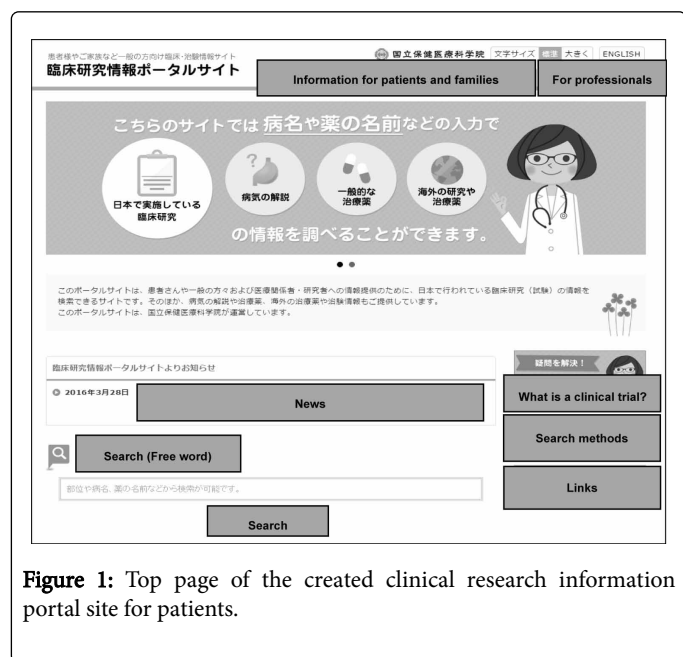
患者様やご家族など一般の方向け臨床・治験情報サイト
臨床研究情報ポータルサイト

国立保健医療科学院 文字サイズ 標準 大きく ENGLISH

Information for patients and families

For professionals

こちらのサイトでは 病名や薬の名前などの入力で

日本で実施している臨床研究

病気の解説

一般的な治療薬

海外の研究や治療薬

の情報を調べることができます。

このポータルサイトは、患者さんや一般の方々および医療関係者・研究者への情報提供のために、日本で行われている臨床研究（試験）の情報を検索できるサイトです。そのほか、病気の解説や治療薬、海外の治療薬や治験情報もご提供しています。
このポータルサイトは、国立保健医療科学院が運営しています。

臨床研究情報ポータルサイトよりお知らせ

2016年3月28日

News

疑問を解決！

What is a clinical trial?

Search methods

Links

Search (Free word)

部位や病名、薬の名前などから検索が可能です。

Search

Figure 1: Top page of the created clinical research information portal site for patients.